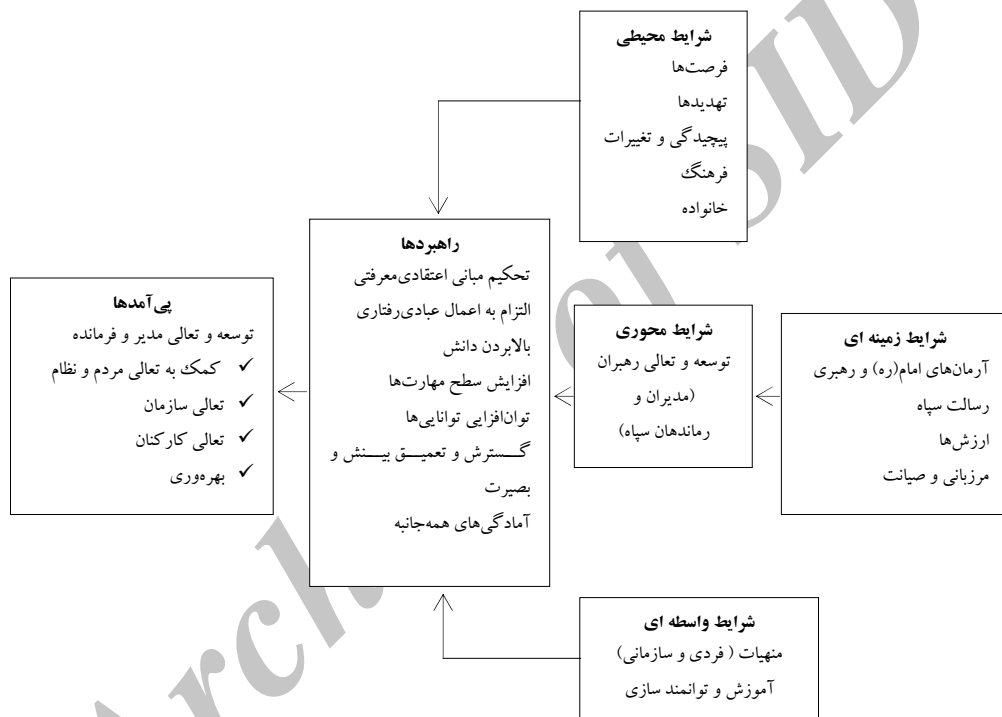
شرایط محیطی
فرصت‌ها
تهدیدها
پیچیدگی و تغییرات
فرهنگ
خانواده

راهبردها
تحکیم مبانی اعتقادی‌معرفتی
التزام به اعمال عبادی‌رفتاری
بالابردن دانش
افزایش سطح مهارت‌ها
توان‌افزایی توانایی‌ها
گسترش و تعمیق بینش و بصیرت
آمادگی‌های همه‌جانبه

پی‌آمدها
توسعه و تعالی مدیر و فرمانده
✓ کمک به تعالی مردم و نظام
✓ تعالی سازمان
✓ تعالی کارکنان
✓ بهره‌وری

شرایط محوری
توسعه و تعالی رهبران (مدیران و رماندهان سپاه)

شرایط زمینه ای
آرمان‌های امام(ره) و رهبری
رسالت سپاه
ارزش‌ها
مرزبانی و صیانت

شرایط واسطه ای
منهیات ( فردی و سازمانی)
آموزش و توانمند سازی

Archive of SID